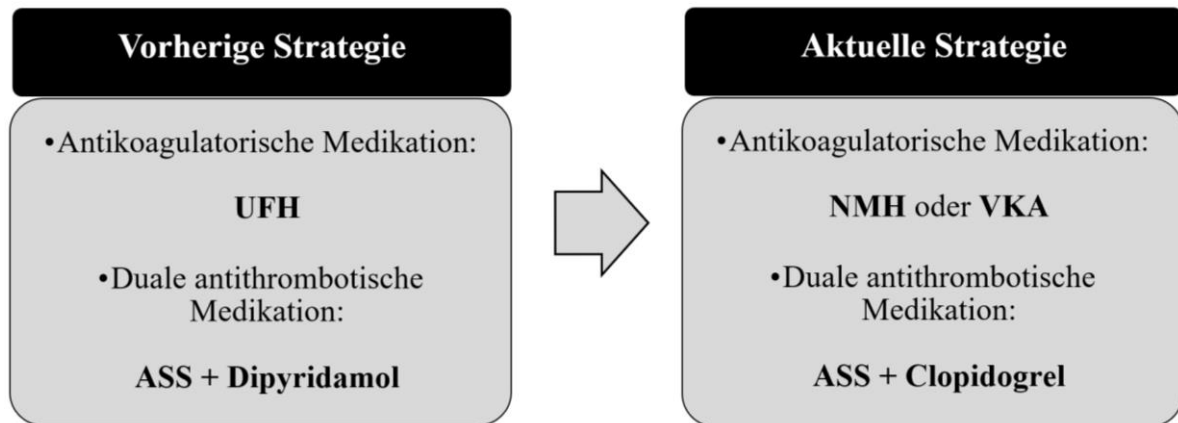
Vorherige Strategie

•Antikoagulatorische Medikation:

UFH

•Duale antithrombotische Medikation:

ASS + Dipyridamol

Aktuelle Strategie

•Antikoagulatorische Medikation:

NMH oder VKA

•Duale antithrombotische Medikation:

ASS + Clopidogrel